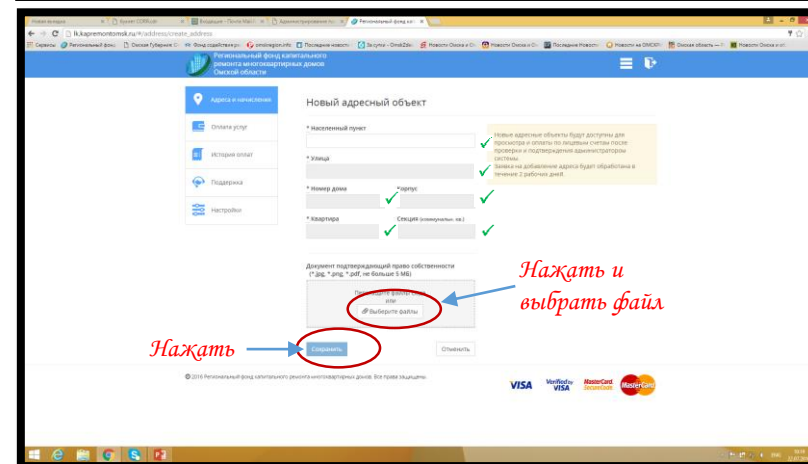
lk.kapremontomsk.ru/#/address/create_address

Региональный фонд капитального ремонта многоквартирных домов Омской области

Адреса и начисления

Оплата услуг

История оплат

Поддержка

Настройки

Новый адресный объект

* Населенный пункт

Новые адресные объекты будут доступны для просмотра и оплаты по лицевым счетам после проверки и подтверждения администратором системы.
Заявка на добавление адреса будет обработана в течение 2 рабочих дней.

* Улица

* Номер дома

Корпус

* Квартира

Секция (коммунальн. кв.)

Документ подтверждающий право собственности (*.jpg, *.png, *.pdf, не больше 5 МБ)

Перетащите файлы сюда или

Выберите файлы

Нажать и выбрать файл

Нажать

Сохранить

Отменить

© 2016 Региональный фонд капитального ремонта многоквартирных домов. Все права защищены.

VISA Verified by VISA MasterCard SecureCode MasterCard